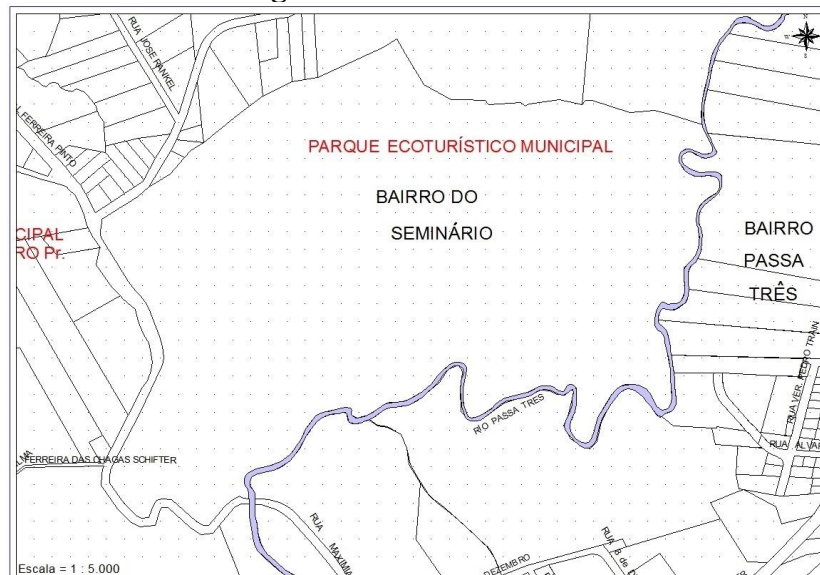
RUA JOSÉ RANKEL

L FERREIRA PINTO

PARQUE ECOTURÍSTICO MUNICIPAL

BAIRRO DO

SEMINÁRIO

CIPAL
RO Pr.

BAIRRO
PASSA
TRÊS

RUA VER. PEDRO TRAIN

RIO PASSA TRES

RUA ALVA

FERREIRA DAS CHAGAS SCHIFTER

RUA MAXIMI

RUA 8 de

DEZEMBRO

Escala = 1 : 5.000